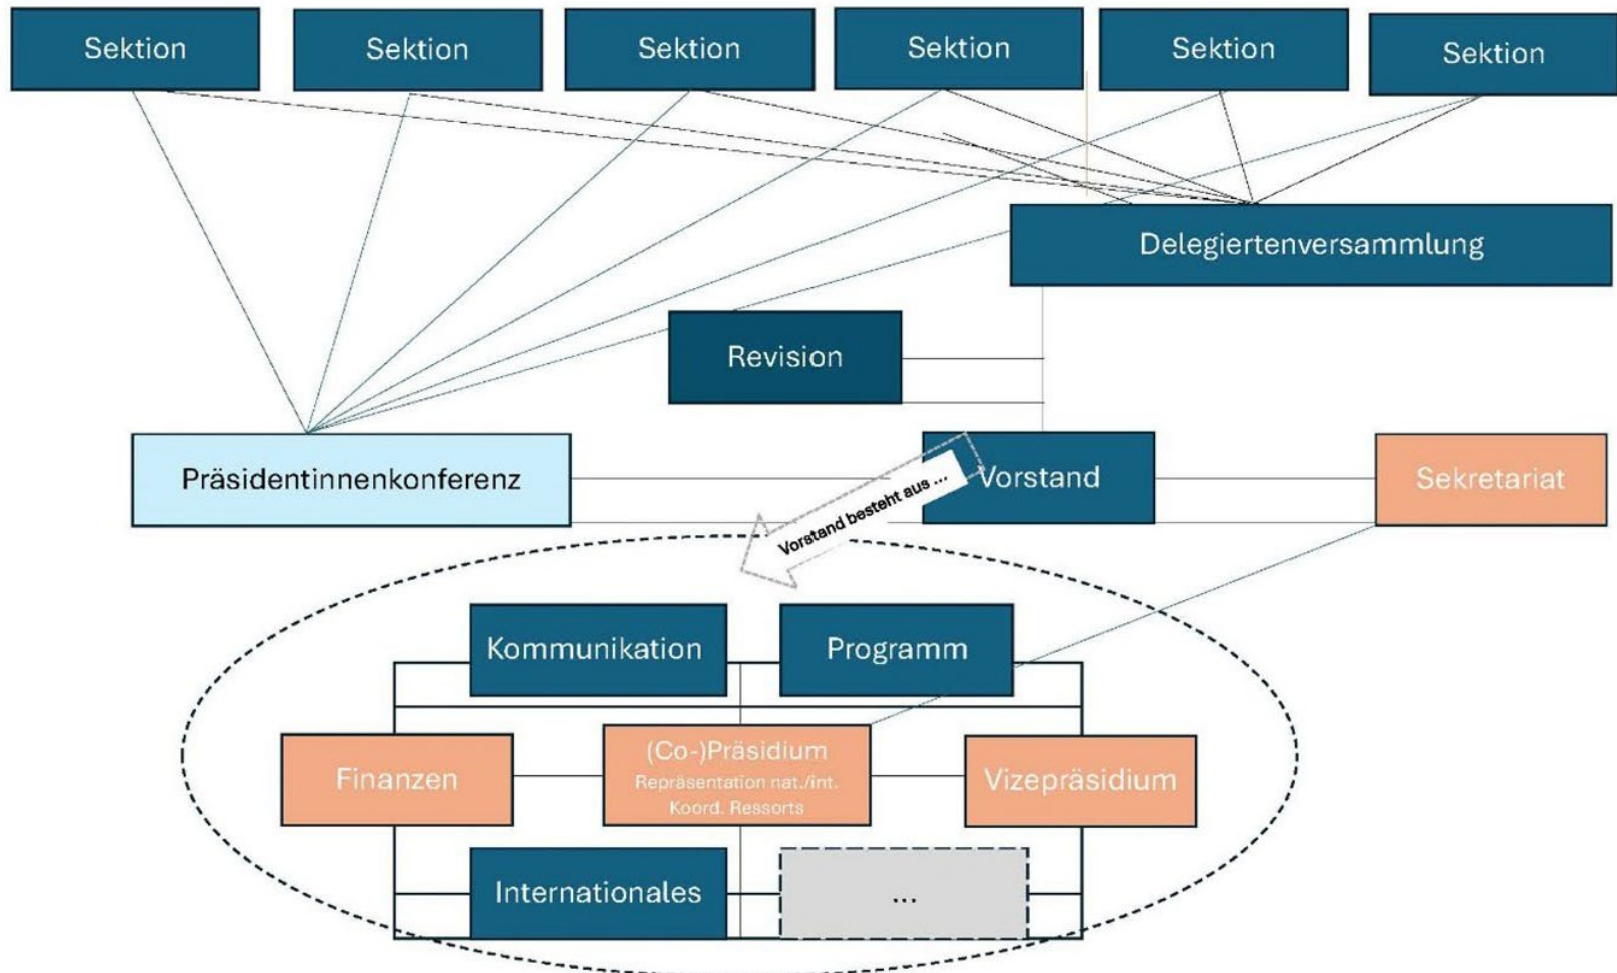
Sektion

Sektion

Sektion

Sektion

Sektion

Sektion

Delegiertenversammlung

Revision

Präsidentinnenkonferenz

Vorstand

Sekretariat

Vorstand besteht aus ...

Kommunikation

Programm

Finanzen

(Co-)Präsidium
Repräsentation nat./int.
Koord. Ressorts

Vizepräsidium

Internationales

...